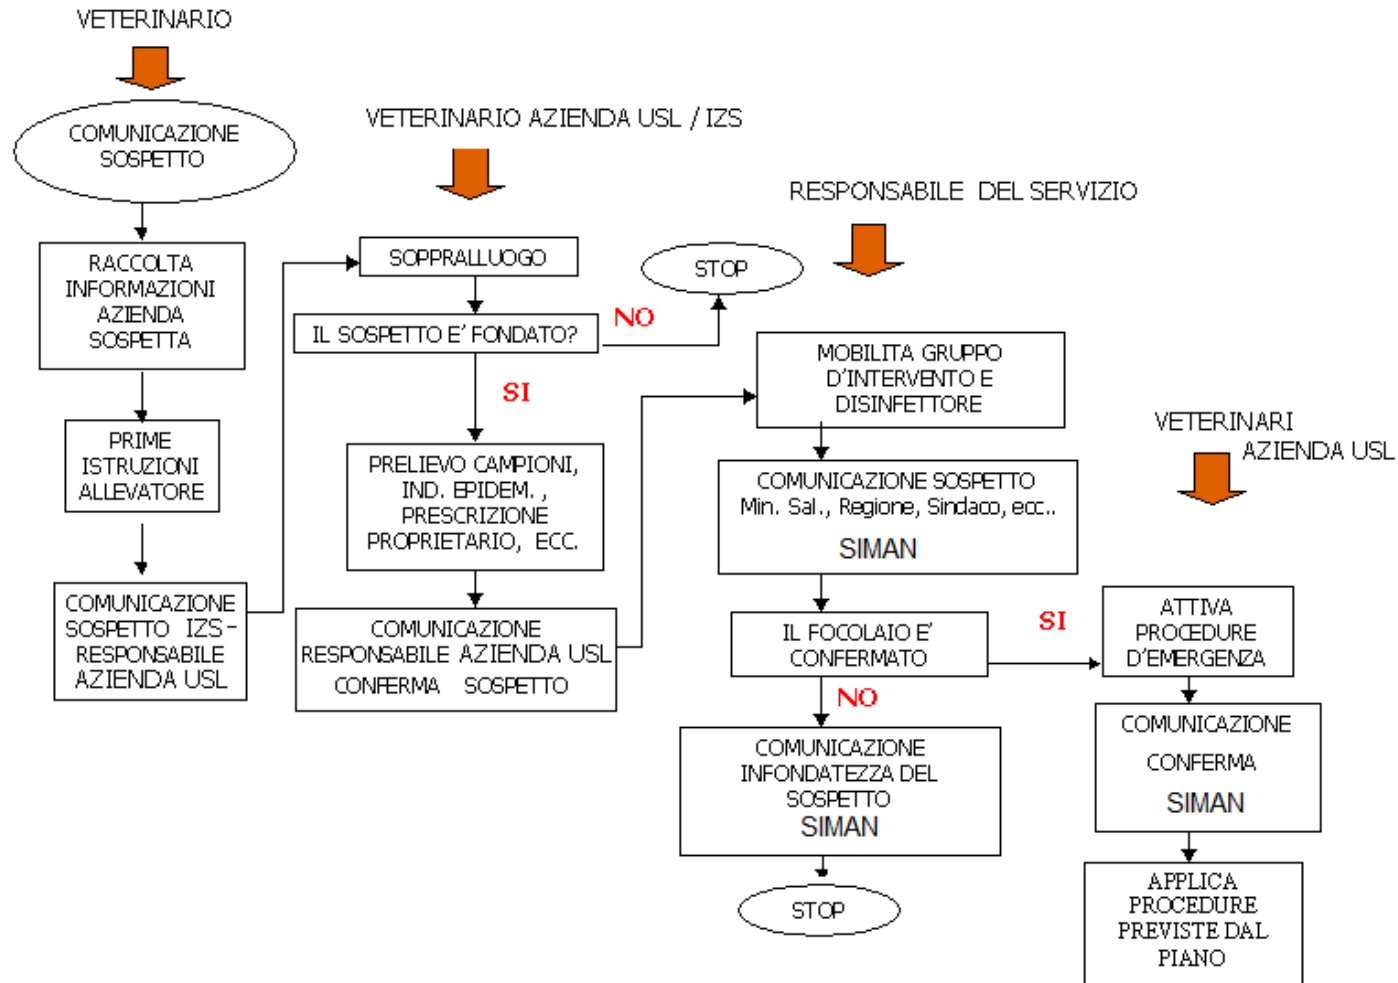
VETERINARIO

COMUNICAZIONE SOSPETTO

RACCOLTA INFORMAZIONI AZIENDA SOSPETTA

PRIME ISTRUZIONI ALLEVATORE

COMUNICAZIONE SOSPETTO IZS-RESPONSABILE AZIENDA USL

VETERINARIO AZIENDA USL / IZS

SOPPRALLUOGO

IL SOSPETTO E' FONDATO?

NO

STOP

SI

PRELIEVO CAMPIONI, IND. EPIDEM. , PRESCRIZIONE PROPRIETARIO, ECC.

COMUNICAZIONE RESPONSABILE AZIENDA USL CONFERMA SOSPETTO

RESPONSABILE DEL SERVIZIO

MOBILITA GRUPPO D'INTERVENTO E DISINFETTORE

COMUNICAZIONE SOSPETTO Min. Sal., Regione, Sindaco, ecc..

SIMAN

IL FOCOLAIO E' CONFERMATO

SI

NO

COMUNICAZIONE INFONDATEZZA DEL SOSPETTO

SIMAN

STOP

VETERINARI AZIENDA USL

ATTIVA PROCEDURE D'EMERGENZA

COMUNICAZIONE CONFERMA

SIMAN

APPLICA PROCEDURE PREVISTE DAL PIANO